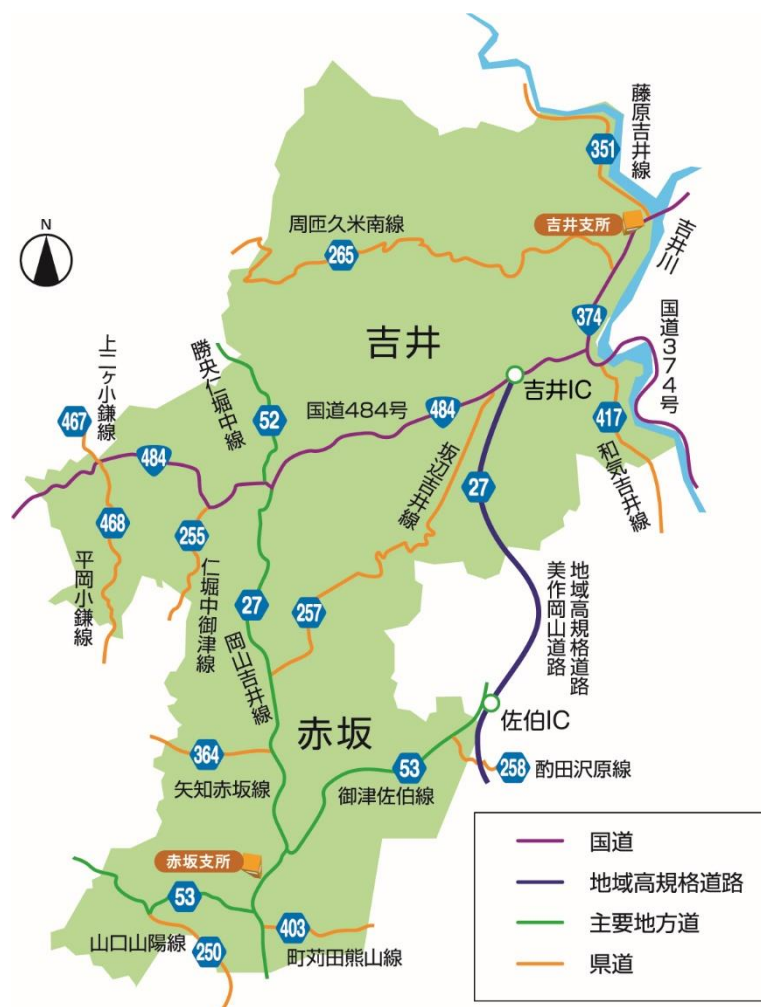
N

藤原吉井線
351
吉井支所
周匝久米南線
265
吉井川
374
国道374号
吉井
上二ケ小鎌線
勝央仁堀中線
467
52
国道484号
484
吉井IC
417
484
坂辺吉井線
和気吉井線
468
255
27
平岡小鎌線
仁堀中御津線
27
257
地域高規格道路 美作岡山道路
岡山吉井線
佐伯IC
赤坂
364
53
258
酌田沢原線
矢知赤坂線
御津佐伯線
赤坂支所
53
403
山口山陽線
250
町苅田熊山線

国道
地域高規格道路
主要地方道
県道